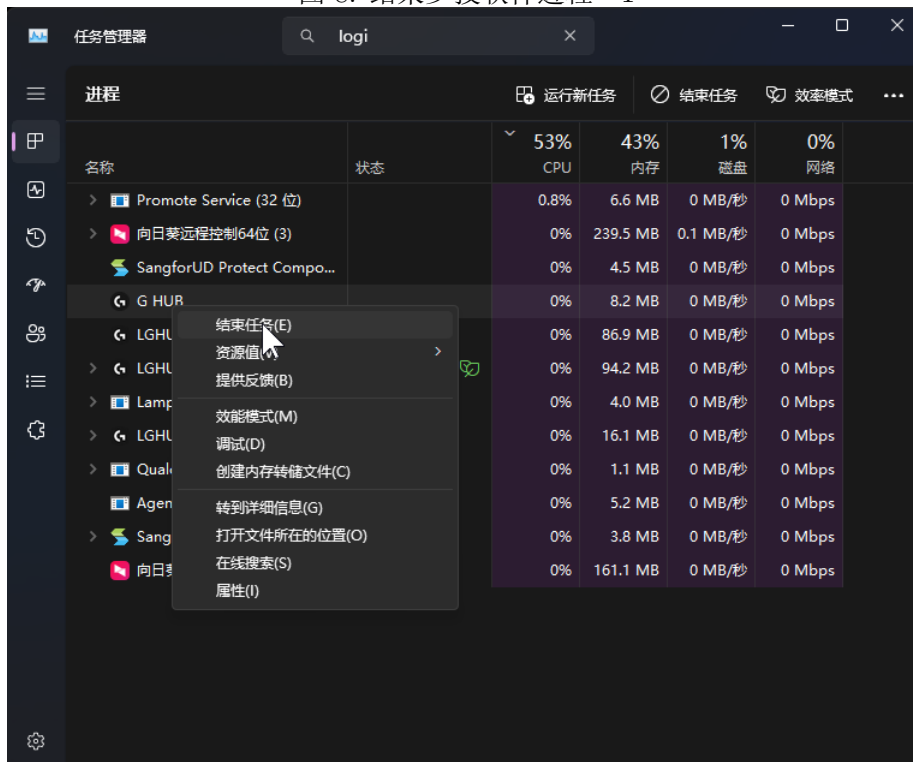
图 3: 结束罗技软件进程 - 1

任务管理器

logi

进程

运行新任务 结束任务 效率模式 ...

| 名称 | 状态 | 53% CPU | 43% 内存 | 1% 磁盘 | 0% 网络 |
|---|---|---|---|---|---|
| Promote Service (32 位) | | 0.8% | 6.6 MB | 0 MB/秒 | 0 Mbps |
| 向日葵远程控制64位 (3) | | 0% | 239.5 MB | 0.1 MB/秒 | 0 Mbps |
| SangforUD Protect Compo... | | 0% | 4.5 MB | 0 MB/秒 | 0 Mbps |
| G HUB | | 0% | 8.2 MB | 0 MB/秒 | 0 Mbps |
| LGHU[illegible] | | 0% | 86.9 MB | 0 MB/秒 | 0 Mbps |
| LGHU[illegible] | | 0% | 94.2 MB | 0 MB/秒 | 0 Mbps |
| Lamp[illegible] | | 0% | 4.0 MB | 0 MB/秒 | 0 Mbps |
| LGHU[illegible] | | 0% | 16.1 MB | 0 MB/秒 | 0 Mbps |
| Qual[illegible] | | 0% | 1.1 MB | 0 MB/秒 | 0 Mbps |
| Agen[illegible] | | 0% | 5.2 MB | 0 MB/秒 | 0 Mbps |
| Sang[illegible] | | 0% | 3.8 MB | 0 MB/秒 | 0 Mbps |
| 向日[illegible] | | 0% | 161.1 MB | 0 MB/秒 | 0 Mbps |

结束任务(E)
资源值(V)
提供反馈(B)
效能模式(M)
调试(D)
创建内存转储文件(C)
转到详细信息(G)
打开文件所在的位置(O)
在线搜索(S)
属性(I)